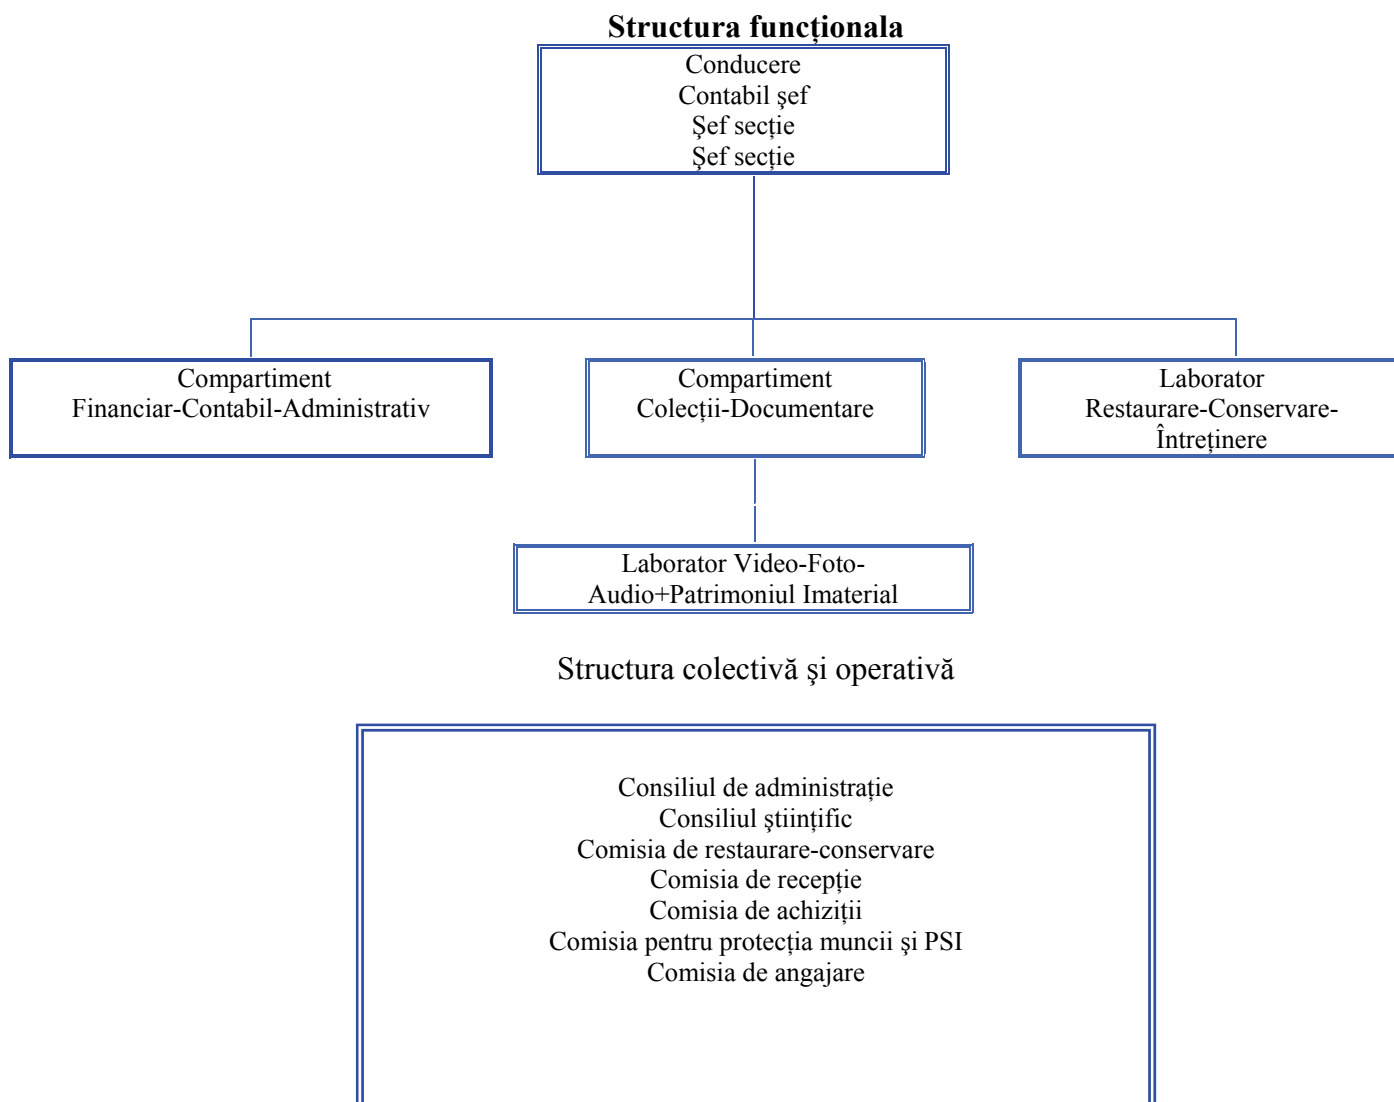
Structura funcționala

Conducere
Contabil şef
Şef secție
Şef secție

Compartiment
Financiar-Contabil-Administrativ

Compartiment
Colecții-Documentare

Laborator
Restaurare-Conservare-Întreținere

Laborator Video-Foto-Audio+Patrimoniul Imaterial

Structura colectivă şi operativă

Consiliul de administrație
Consiliul ştiințific
Comisia de restaurare-conservare
Comisia de recepție
Comisia de achiziții
Comisia pentru protecția muncii şi PSI
Comisia de angajare